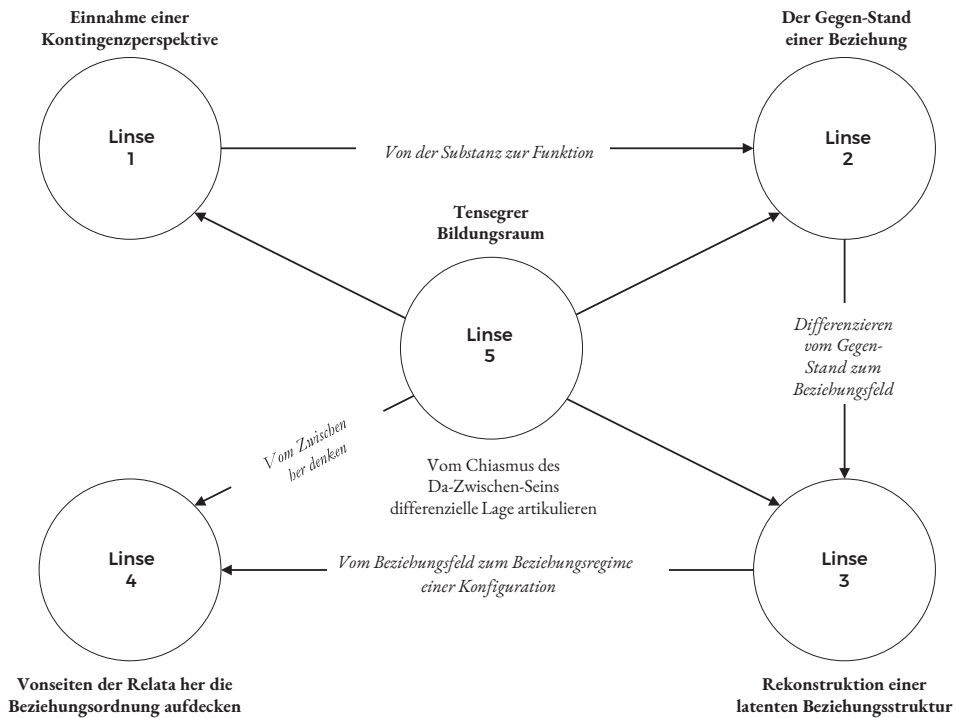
Einnahme einer Kontingenzperspektive

Der Gegen-Stand einer Beziehung

Linse 1

Von der Substanz zur Funktion

Linse 2

Tensegrer Bildungsraum

Linse 5

Differenzieren vom Gegen-Stand zum Beziehungsfeld

Vom Zwischen her denken

Vom Chiasmus des Da-Zwischen-Seins differenzielle Lage artikulieren

Linse 4

Vom Beziehungsfeld zum Beziehungsregime einer Konfiguration

Linse 3

Vonseiten der Relata her die Beziehungsordnung aufdecken

Rekonstruktion einer latenten Beziehungsstruktur